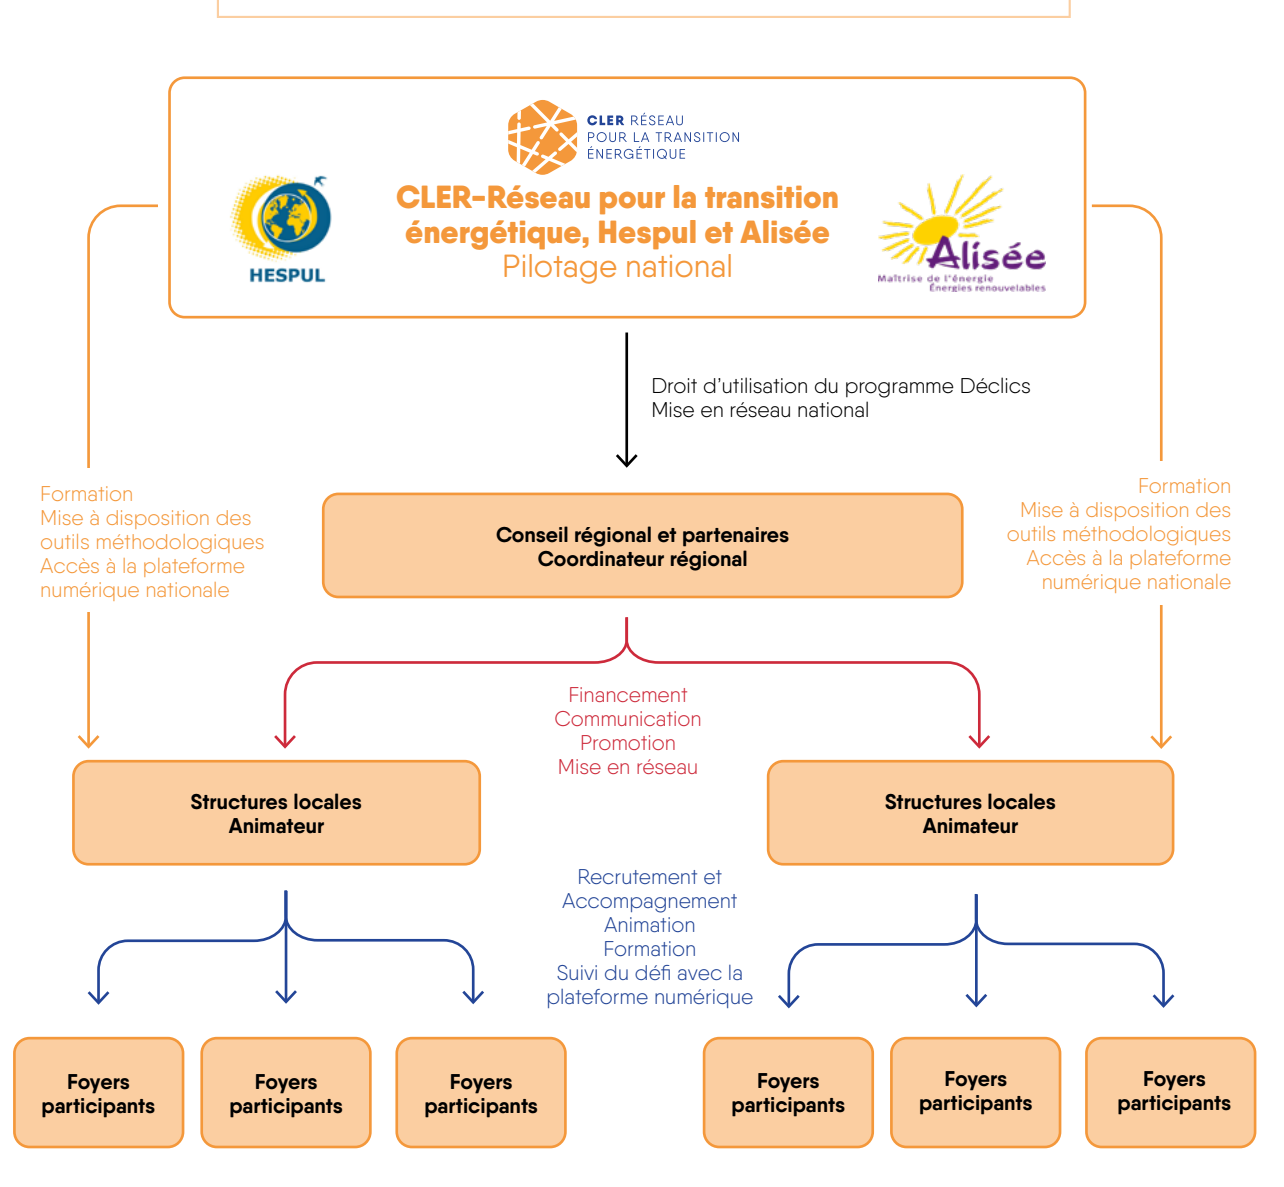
CLER RÉSEAU POUR LA TRANSITION ÉNERGÉTIQUE

HESPUL

CLER-Réseau pour la transition énergétique, Hespul et Alisée
Pilotage national

Alisée
Maîtrise de l'énergie
Énergies renouvelables

Droit d'utilisation du programme Déclics
Mise en réseau national

Formation
Mise à disposition des outils méthodologiques
Accès à la plateforme numérique nationale

Conseil régional et partenaires
Coordinateur régional

Formation
Mise à disposition des outils méthodologiques
Accès à la plateforme numérique nationale

Financement
Communication
Promotion
Mise en réseau

Structures locales
Animateur

Structures locales
Animateur

Recrutement et Accompagnement
Animation
Formation
Suivi du défi avec la plateforme numérique

Foyers participants

Foyers participants

Foyers participants

Foyers participants

Foyers participants

Foyers participants